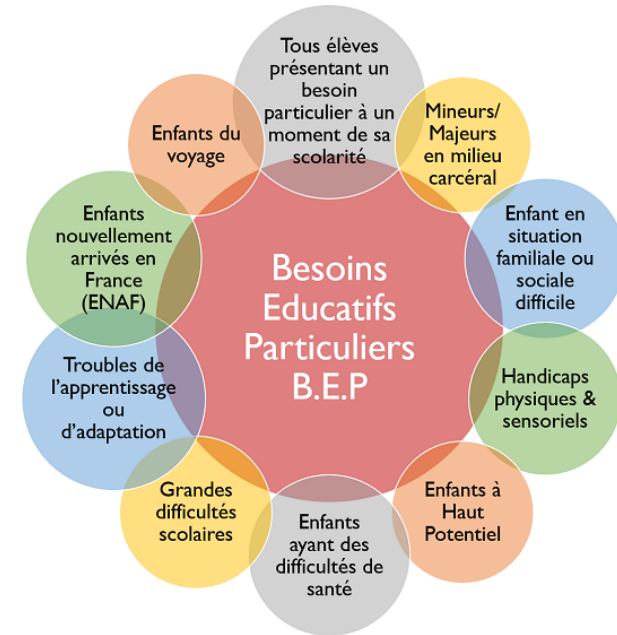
Besoins Educatifs Particuliers B.E.P

Tous élèves présentant un besoin particulier à un moment de sa scolarité

Mineurs/ Majeurs en milieu carcéral

Enfant en situation familiale ou sociale difficile

Handicaps physiques & sensoriels

Enfants à Haut Potentiel

Enfants ayant des difficultés de santé

Grandes difficultés scolaires

Troubles de l'apprentissage ou d'adaptation

Enfants nouvellement arrivés en France (ENAF)

Enfants du voyage